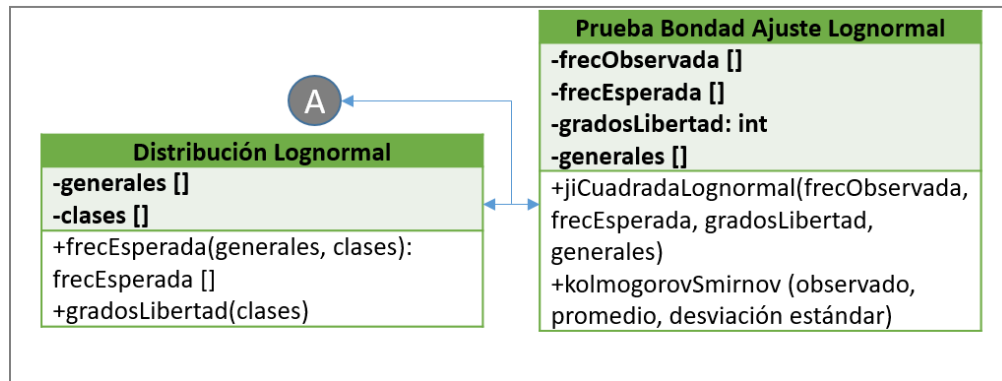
A

Distribución Lognormal

-generales []
-clases []

+frecEsperada(generales, clases): frecEsperada []
+gradosLibertad(clases)

Prueba Bondad Ajuste Lognormal

-frecObservada []
-frecEsperada []
-gradosLibertad: int
-generales []

+jiCuadradaLognormal(frecObservada, frecEsperada, gradosLibertad, generales)
+kolmogorovSmirnov (observado, promedio, desviación estándar)